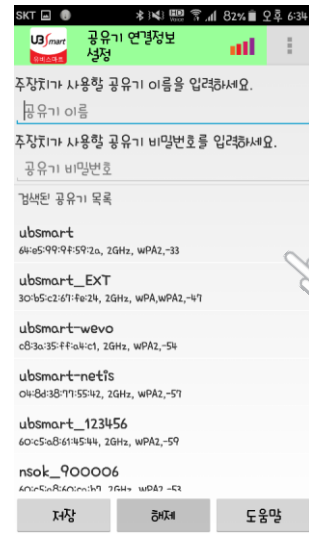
SKT 82% 오후 6:34

UBsmart 유비스마트

공유기 연결정보 설정

주장치가 사용할 공유기 이름을 입력하세요.

공유기 이름

주장치가 사용할 공유기 비밀번호를 입력하세요.

공유기 비밀번호

검색된 공유기 목록

ubsmart
64:e5:99:9f:59:2a, 2GHz, WPA2,-33

ubsmart_EXT
30:b5:c2:67:fe:24, 2GHz, WPA,WPA2,-47

ubsmart-wevo
c8:3a:35:ff:a4:c1, 2GHz, WPA2,-54

ubsmart-netis
04:8d:38:77:55:42, 2GHz, WPA2,-57

ubsmart_123456
60:c5:a8:61:45:44, 2GHz, WPA2,-59

nsok_900006
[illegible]

저장 해제 도움말